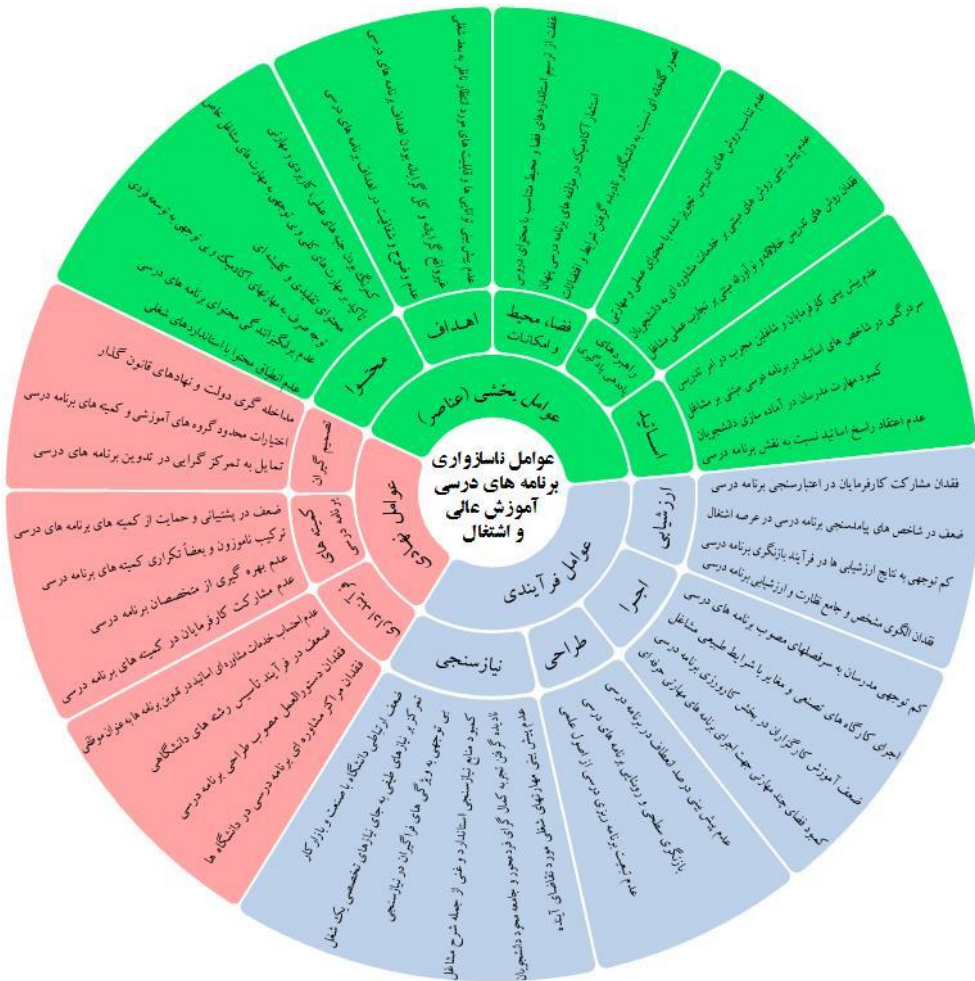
عوامل ناسازواری برنامه های درسی آموزش عالی و اشتغال

عوامل بخشی (عناصر)

اهداف

عدم وضوح و شفافیت در اهداف برنامه های درسی
عدم توجه به انتقال دانش ضمنی به عنوان بخشی از اهداف برنامه های درسی
عدم توازن گرایش های آکادمیک با نیازهای جامعه
غفلت از ترسیم استانداردهای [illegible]

محتوا

کمرنگ بودن جنبه های عملی، کاربردی و مهارتی
ناکارآمدی محتوای تقلیدی و کلیشه ای
توجه صرف به مهارتهای آکادمیک و بی توجهی به توسعه فردی
عدم انطباق محتوا با استانداردهای شغلی
عدم برگزیدگی محتوای برنامه های درسی

فضا، محیط و امکانات

استفاده از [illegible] تجهیزات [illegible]
عدم ارتباط کافی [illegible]
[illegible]

راهبردهای یاددهی یادگیری

عدم تناسب روش های تدریس با محتوای عملی و مهارتی
عدم پیش بینی روش های مبتنی بر تجارب عملی مشاغل
فقدان روش های تدریس خلاقانه و ارائه خدمات مشاوره ای به دانشجویان

اساتید

عدم پیش بینی کارفرمایان و شاغلین مجرب در امر تدریس
سردرگمی در شاخص های اساتید در برنامه درسی مبتنی بر مشاغل
کمبود مهارت مدرسان در آماده سازی دانشجویان
عدم اعتقاد راسخ اساتید نسبت به نقش برنامه درسی

عوامل فرآیندی

ارزشیابی

فقدان مشارکت کارفرمایان در اعتبارسنجی برنامه درسی
ضعف در شاخص های پیامدسنجی برنامه درسی در عرصه اشتغال
کم توجهی به نتایج ارزشیابی ها در فرآیند بازنگری برنامه درسی
فقدان الگوی مشخص و جامع نظارت و ارزشیابی برنامه درسی

اجرا

کم توجهی مدرسان به سرفصلهای مصوب برنامه های درسی
اجرای کارگاه های تصنعی و مغایر با شرایط طبیعی مشاغل
ضعف آموزش کارگزاران در بخش کارورزی برنامه درسی
کمبود فضای چندمهارتی جهت اجرای برنامه های مهارتی حرفه ای

طراحی

عدم پیش بینی درصد انعطاف در برنامه های درسی
عدم تبعیت برنامه درسی از اصول علمی
بازنگری سطحی و روبنایی برنامه درسی

نیازسنجی

ضعف ارتباط دانشگاه با صنعت و بازار کار
تمرکز بر نیازهای علمی به جای نیازهای تخصصی یک شغل
بی توجهی به ویژگی های فراگیران در نیازسنجی
کمبود منابع نیازسنجی استاندارد و غنی از جمله شرح مشاغل
نادیده گرفتن تجربه کمال گرایان و جامعه دانشجویان
عدم پیش بینی نیازهای شغلی مورد تقاضای آینده

عوامل زمینه ای

تصمیم گیران

مداخله گری دولت و نهادهای قانون گذار
اختیارات محدود گروه های آموزشی و کمیته های برنامه درسی
تمایل به تمرکز گرایی در تدوین برنامه های درسی

کمیته های برنامه درسی

ضعف در پشتیبانی و حمایت از کمیته های برنامه درسی
ترکیب ناموزون و بعضاً تکراری کمیته های برنامه درسی
عدم بهره گیری از متخصصان برنامه درسی
عدم مشارکت کارفرمایان در کمیته های برنامه درسی

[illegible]

عدم احتساب خدمات مشاوره ای اساتید در تکوین برنامه ها به عنوان موظفی
ضعف در فرآیند تأسیس رشته های دانشگاهی
فقدان دستورالعمل مصوب طراحی برنامه درسی
فقدان مراکز مشاوره ای برنامه درسی در دانشگاه ها